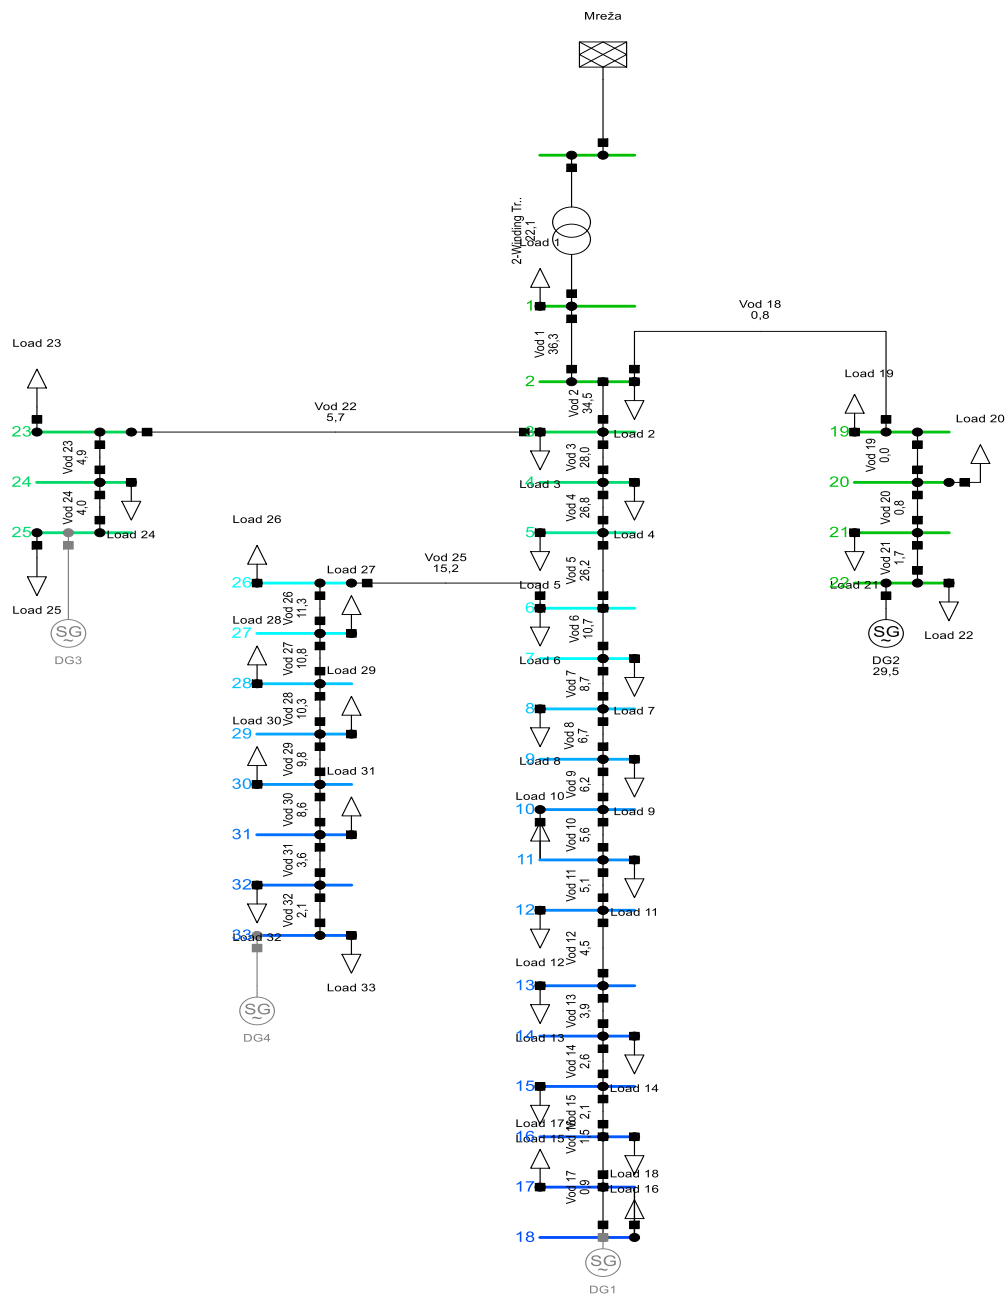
Mreža

2-Winding Tr..
22,1

Load 1

1

Vod 1
36,3

Vod 18
0,8

2

Vod 2
34,5

Load 19

Load 23

Vod 22
5,7

23

Vod 23
4,9

Load 2

19

Vod 19
0,0

Load 20

Vod 3
28,0

24

Load 3

20

Vod 24
4,0

Vod 4
26,8

Vod 20
0,8

Load 26

25

Load 24

5

Load 4

21

Vod 21
1,7

Load 27

Vod 25
15,2

Vod 5
26,2

26

Load 5

22

Load 21

Load 25

Load 28

Vod 26
11,3

6

Load 22

SG

27

Vod 6
10,7

SG

DG3

Vod 27
10,8

DG2
29,5

28

Load 29

Load 6

Vod 7
8,7

Vod 28
10,3

Load 30

8

Load 7

29

Vod 8
6,7

Vod 29
9,8

Load 31

Load 8

30

Vod 9
6,2

Vod 30
8,6

Load 10

10

Load 9

31

Vod 10
5,6

Vod 31
3,6

11

32

Vod 11
5,1

Vod 32
2,1

12

Load 11

33

Load 32

Vod 12
4,5

Load 33

Load 12

13

SG

Vod 13
3,9

DG4

14

Load 13

Vod 14
2,6

15

Load 14

Vod 15
2,1

Load 17

Vod 16
1,5

Load 15

16

Load 18

17

Vod 17
0,9

Load 16

18

SG

DG1